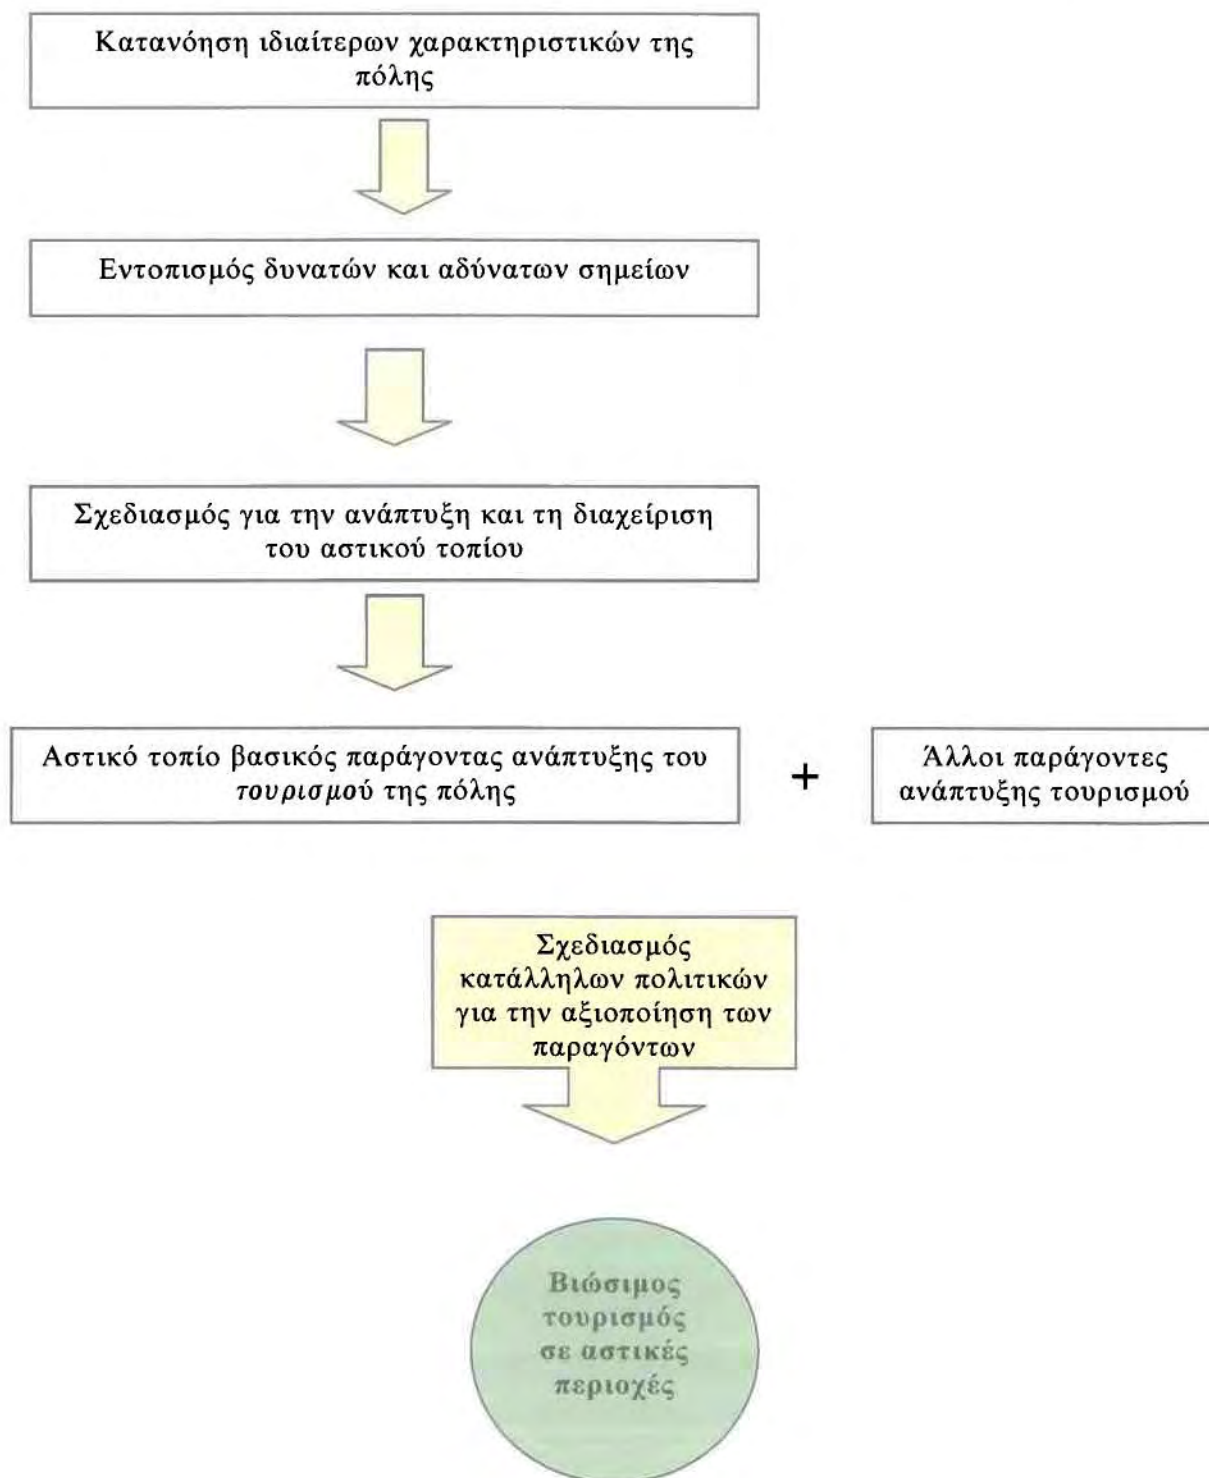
Κατανόηση ιδιαίτερων χαρακτηριστικών της πόλης

Εντοπισμός δυνατών και αδύνατων σημείων

Σχεδιασμός για την ανάπτυξη και τη διαχείριση του αστικού τοπίου

Αστικό τοπίο βασικός παράγοντας ανάπτυξης του *τουρισμού* της πόλης

+

Άλλοι παράγοντες ανάπτυξης τουρισμού

Σχεδιασμός κατάλληλων πολιτικών για την αξιοποίηση των παραγόντων

Βιώσιμος τουρισμός σε αστικές περιοχές